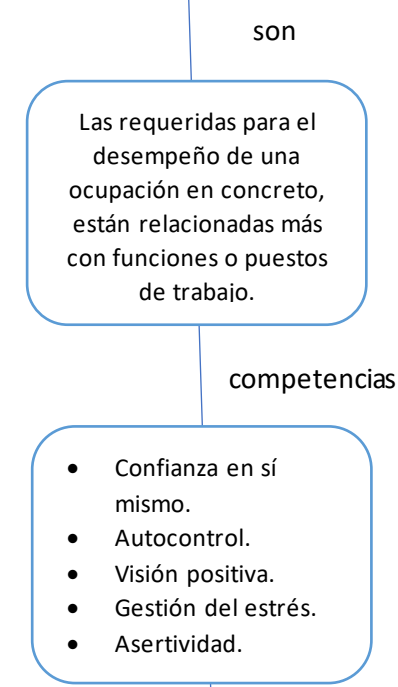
son

Las requeridas para el desempeño de una ocupación en concreto, están relacionadas más con funciones o puestos de trabajo.

competencias

- Confianza en sí mismo.
- Autocontrol.
- Visión positiva.
- Gestión del estrés.
- Asertividad.